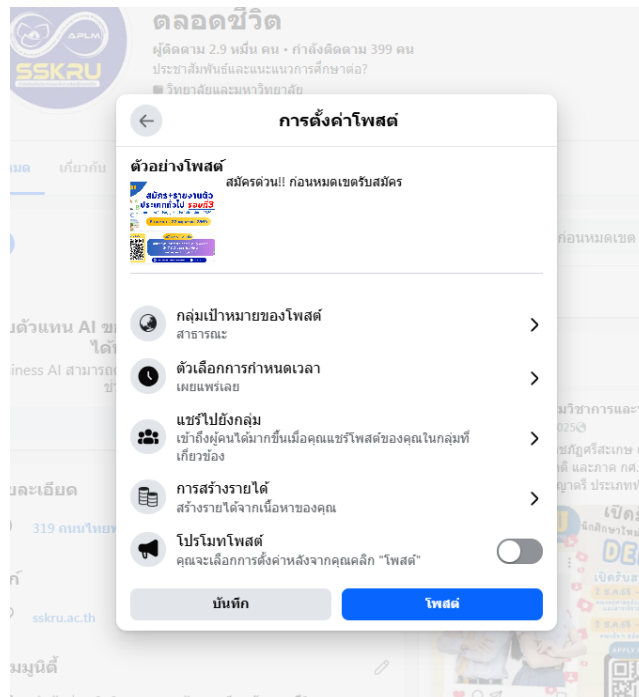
SSKRU
APLM
ตลอดชีวิต
ผู้ติดตาม 2.9 หมื่น คน • กำลังติดตาม 399 คน
ประชาสัมพันธ์และแนะแนวการศึกษาต่อ?
วิทยาลัยและมหาวิทยาลัย

มด เกี่ยวกับ

ตัวแทน AI ข
ได้
iness AI สามารถ

ละเอียด
319 ถนนไทยพ
ก์
sskru.ac.th
มมูนิตี้

ก่อนหมดเขต
มวิชาการและ
025
ชภัฏศรีสะเกษ
ดี และภาค กศ.
ญาตรี ประเภท
เปิด
DE
เปิดรับส

การตั้งค่าโพสต์

ตัวอย่างโพสต์
สมัครด่วน!! ก่อนหมดเขตรับสมัคร
สมัคร+รายงานตัว
ประเภทโควต้า รอบที่3
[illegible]

กลุ่มเป้าหมายของโพสต์
สาธารณะ

ตัวเลือกการกำหนดเวลา
เผยแพร่เลย

แชร์ไปยังกลุ่ม
เข้าถึงผู้คนได้มากขึ้นเมื่อคุณแชร์โพสต์ของคุณในกลุ่มที่เกี่ยวข้อง

การสร้างรายได้
สร้างรายได้จากเนื้อหาของคุณ

โปรโมทโพสต์
คุณจะเลือกการตั้งค่าหลังจากคลิก "โพสต์"

บันทึก
โพสต์